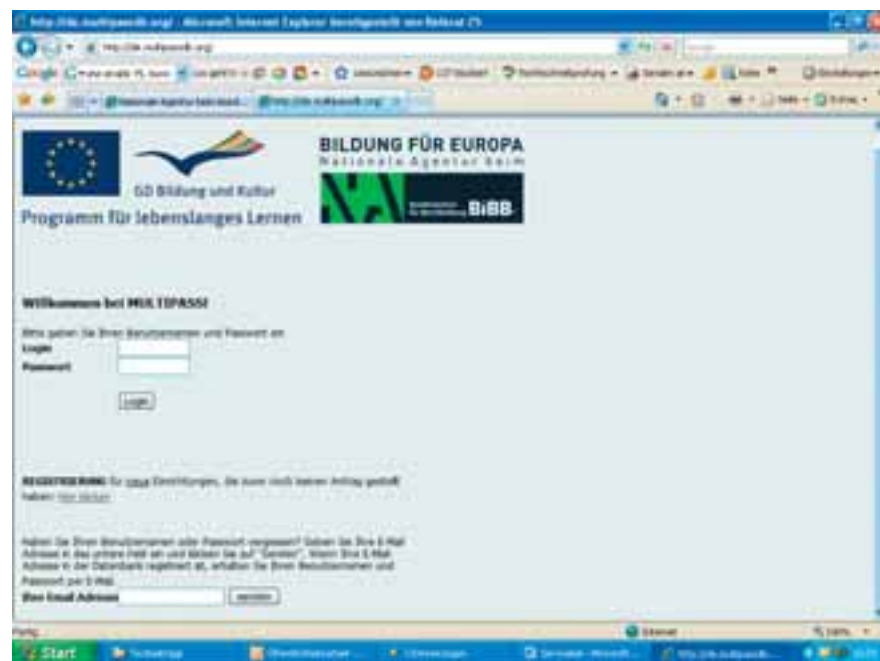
http://de.multipassdb.org/ - Microsoft Internet Explorer bereitgestellt von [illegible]

http://de.multipassdb.org/

Google

GD Bildung und Kultur

Programm für lebenslanges Lernen

BILDUNG FÜR EUROPA

Nationale Agentur beim

BIBB

Willkommen bei MULTIPASS!

Bitte geben Sie Ihren Benutzernamen und Passwort ein

Login

Passwort

Login

REGISTRIERUNG für neue Einrichtungen, die bisher noch keinen Antrag gestellt haben: Hier klicken

Haben Sie Ihren Benutzernamen oder Passwort vergessen? Geben Sie Ihre E-Mail Adresse in das untere Feld ein und klicken Sie auf "Senden". Wenn Ihre E-Mail Adresse in der Datenbank registriert ist, erhalten Sie Ihren Benutzernamen und Passwort per E-Mail.

Ihre Email Adresse

senden

Fertig

Internet

100%

Start